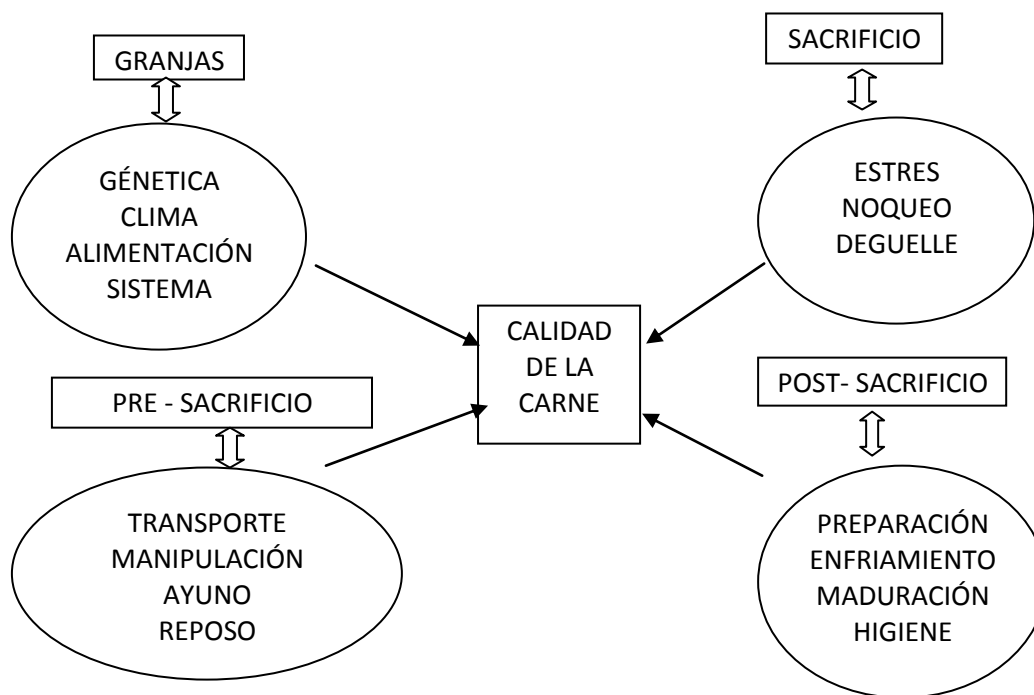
GRANJAS

GÉNETICA
CLIMA
ALIMENTACIÓN
SISTEMA

SACRIFICIO

ESTRES
NOQUEO
DEGUELLE

CALIDAD DE LA CARNE

PRE - SACRIFICIO

TRANSPORTE
MANIPULACIÓN
AYUNO
REPOSO

POST- SACRIFICIO

PREPARACIÓN
ENFRIAMIENTO
MADURACIÓN
HIGIENE